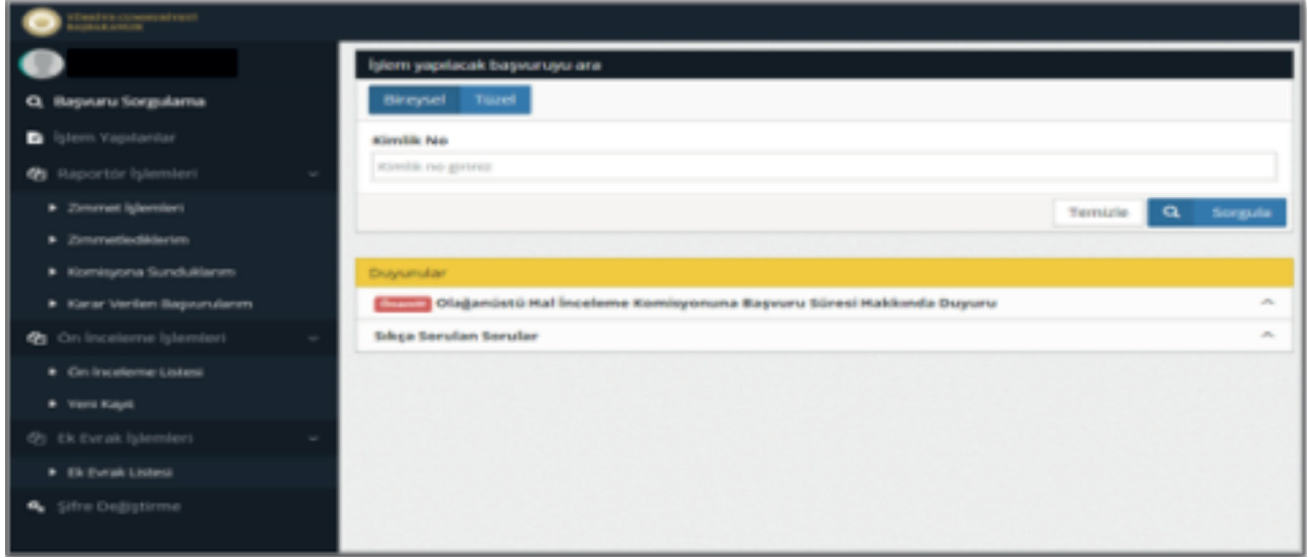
TÜRKİYE CUMHURİYETİ BAŞBAKANLIK

Başvuru Sorgulama
İşlem Yapılanlar
Raportör İşlemleri
Zimmet İşlemleri
Zimmetlediklerim
Komisyona Sunduklarım
Karar Verilen Başvurularım
Ön İnceleme İşlemleri
Ön İnceleme Listesi
Yeni Kayıt
Ek Evrak İşlemleri
Ek Evrak Listesi
Şifre Değiştirme

İşlem yapılacak başvuruyu ara
Bireysel
Tüzel
Kimlik No
Kimlik no giriniz
Temizle
Sorgula

Duyurular
Önemli Olağanüstü Hal İnceleme Komisyonuna Başvuru Süresi Hakkında Duyuru
Sıkça Sorulan Sorular